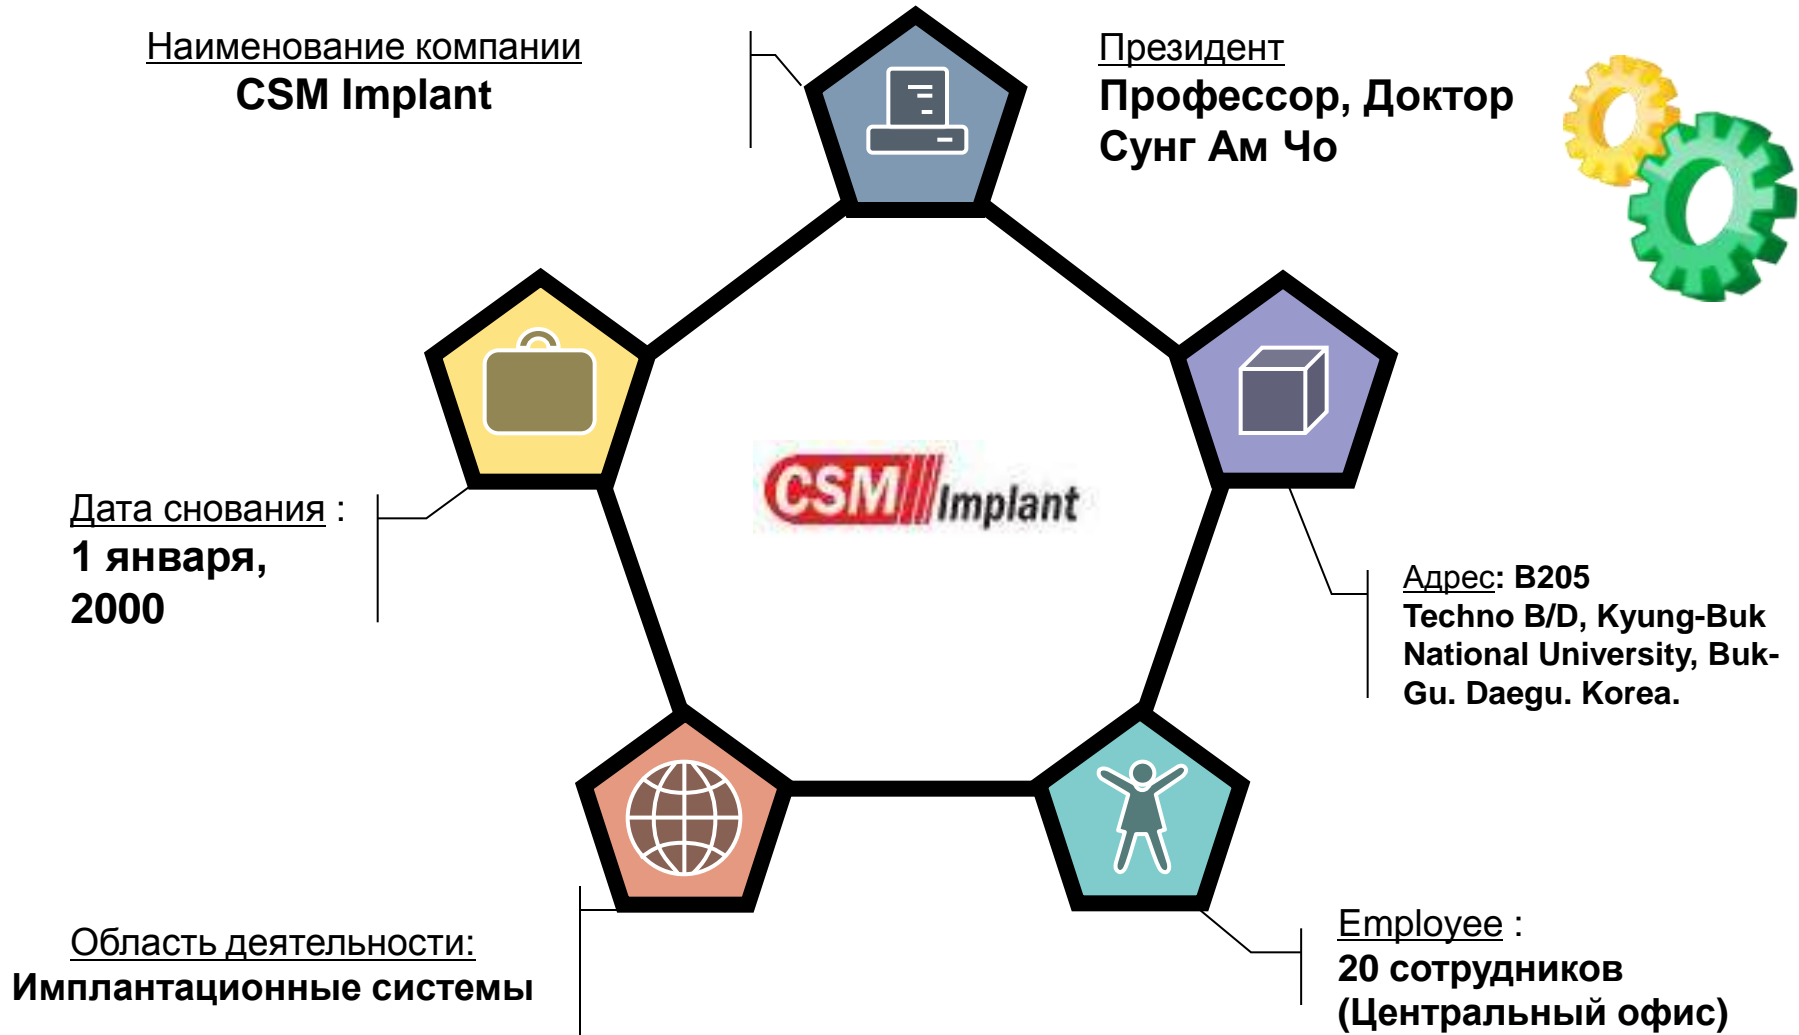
Наименование компании
CSM Implant

Президент
Профессор, Доктор Сунг Ам Чо

CSM Implant

Дата снования :
1 января, 2000

Адрес: B205 Techno B/D, Kyung-Buk National University, Buk-Gu. Daegu. Korea.

Область деятельности:
Имплантационные системы

Employee :
20 сотрудников (Центральный офис)